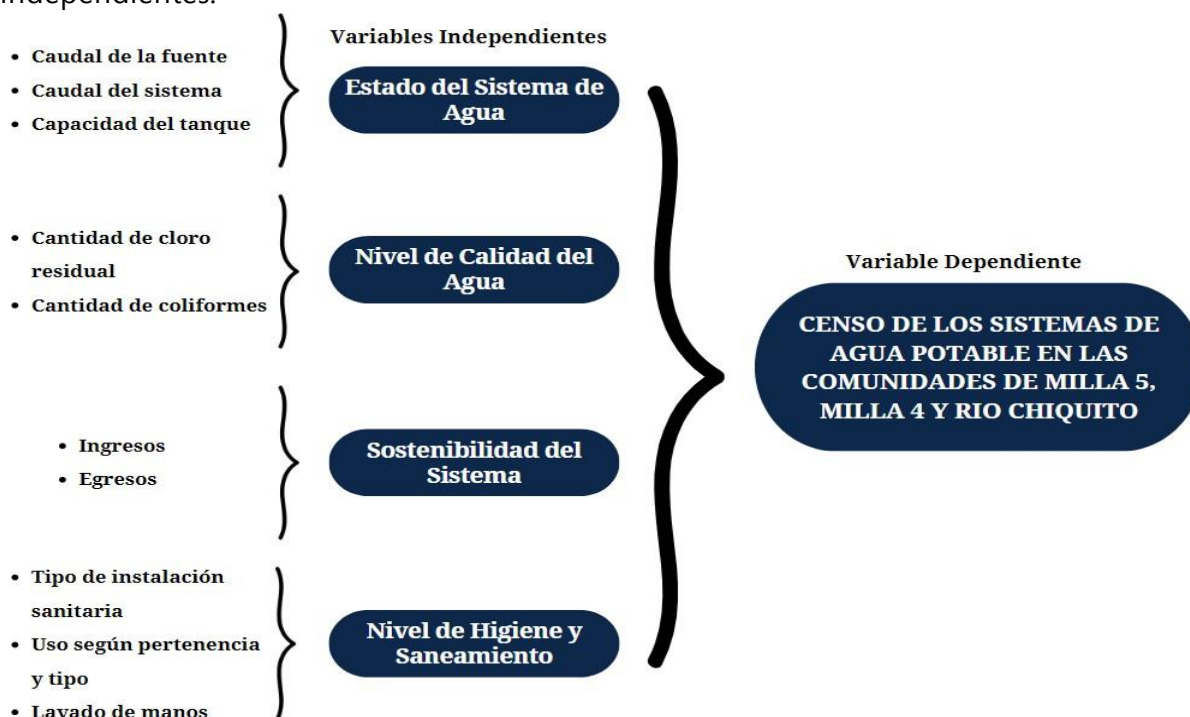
independientes.

Variables Independientes

- Caudal de la fuente
- Caudal del sistema
- Capacidad del tanque

Estado del Sistema de Agua

- Cantidad de cloro residual
- Cantidad de coliformes

Nivel de Calidad del Agua

- Ingresos
- Egresos

Sostenibilidad del Sistema

- Tipo de instalación sanitaria
- Uso según pertenencia y tipo
- Lavado de manos

Nivel de Higiene y Saneamiento

Variable Dependiente

CENSO DE LOS SISTEMAS DE AGUA POTABLE EN LAS COMUNIDADES DE MILLA 5, MILLA 4 Y RIO CHIQUITO